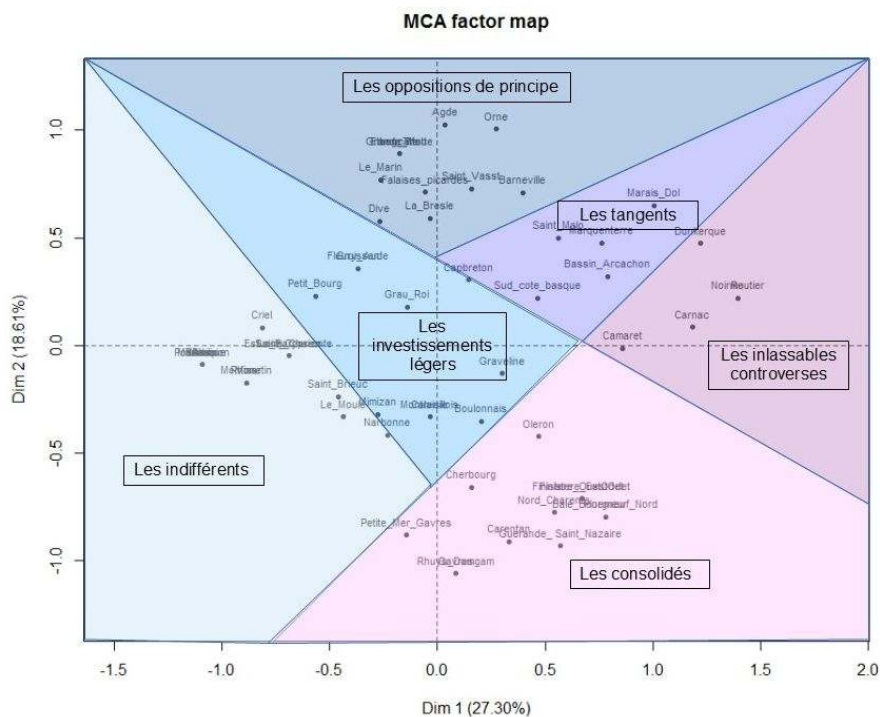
MCA factor map

Les oppositions de principe

Agde
Orne
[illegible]
Le_Marin
Falaises_picardes
Saint_Vaast
Barneville
Dive
La_Brasie
Marais_Dol
Les tangents
Saint_Malo
Marquenterre
Dunkerque
Fleury_Aude
Petit_Bourg
Capbreton
Bassin_Arcachon
Sud_cote_basque
Noirmoutier
Grau_Roi
Carnac
Criel
Les investissements légers
Camaret
Les inlassables controverses
Martin
Gravelines
Saint_Brieuc
Le_Moule
Mimizan
Narbonne
Boulonnais
Oleron
Les indifférents
Cherbourg
Nord_Charente
Baie_Bourgneuf_Nord
Petite_Mer_Gavres
Carentan
Guerande_Saint_Nazaire
Les consolidés

1.0
0.5
0.0
-0.5
-1.0
-1.5
1.5
2.0

Dim 2 (18.61%)
Dim 1 (27.30%)